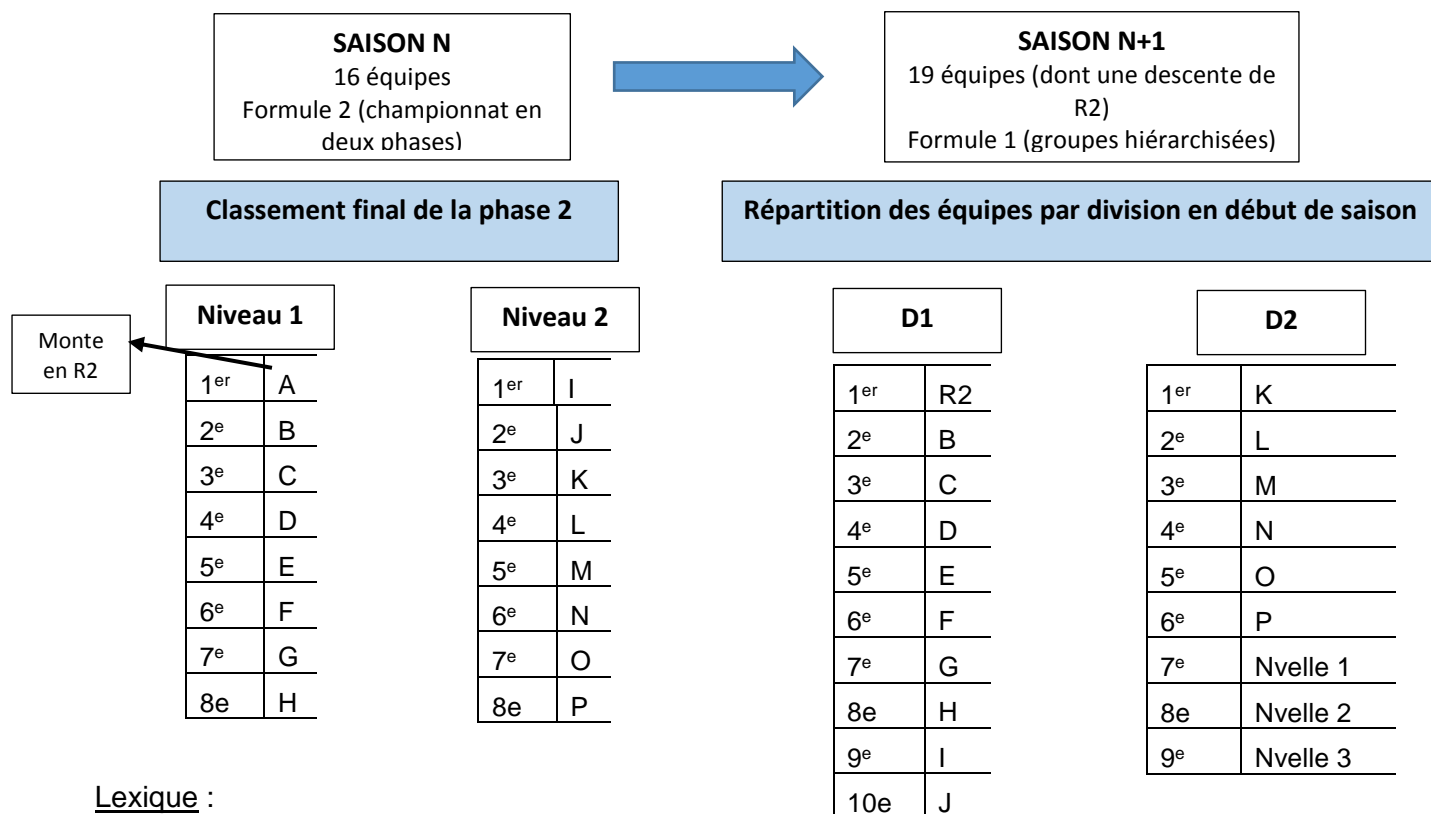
**SAISON N**
16 équipes
Formule 2 (championnat en deux phases)

**SAISON N+1**
19 équipes (dont une descente de R2)
Formule 1 (groupes hiérarchisées)

**Classement final de la phase 2**

**Répartition des équipes par division en début de saison**

Monte en R2

**Niveau 1**

| | |
|---|---|
| 1^er | A |
| 2^e | B |
| 3^e | C |
| 4^e | D |
| 5^e | E |
| 6^e | F |
| 7^e | G |
| 8e | H |

**Niveau 2**

| | |
|---|---|
| 1^er | I |
| 2^e | J |
| 3^e | K |
| 4^e | L |
| 5^e | M |
| 6^e | N |
| 7^e | O |
| 8e | P |

**D1**

| | |
|---|---|
| 1^er | R2 |
| 2^e | B |
| 3^e | C |
| 4^e | D |
| 5^e | E |
| 6^e | F |
| 7^e | G |
| 8e | H |
| 9^e | I |
| 10e | J |

**D2**

| | |
|---|---|
| 1^er | K |
| 2^e | L |
| 3^e | M |
| 4^e | N |
| 5^e | O |
| 6^e | P |
| 7^e | Nvelle 1 |
| 8e | Nvelle 2 |
| 9^e | Nvelle 3 |

Lexique :